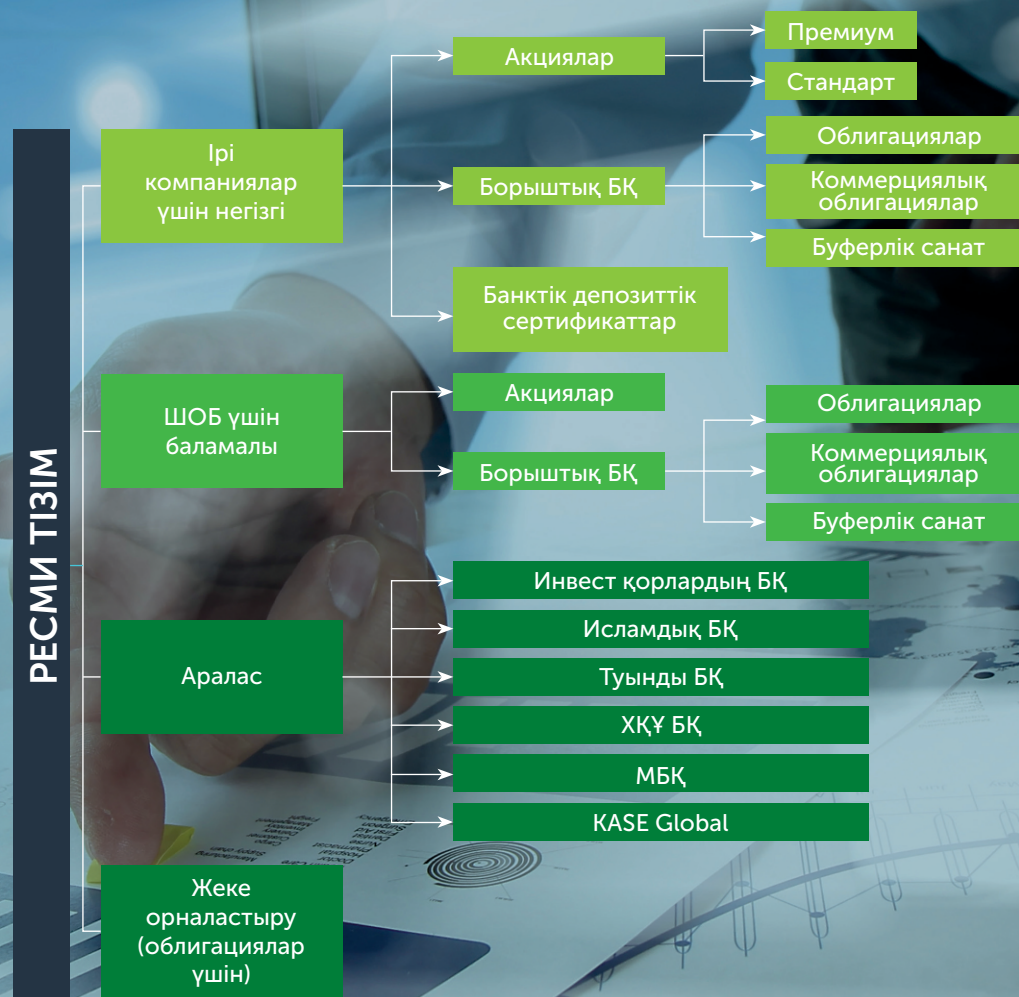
РЕСМИ ТІЗІМ

Ірі компаниялар үшін негізгі

Акциялар

Премиум

Стандарт

Борыштық БҚ

Облигациялар

Коммерциялық облигациялар

Буферлік санат

Банктік депозиттік сертификаттар

ШОБ үшін баламалы

Акциялар

Борыштық БҚ

Облигациялар

Коммерциялық облигациялар

Буферлік санат

Аралас

Инвест қорлардың БҚ

Исламдық БҚ

Туынды БҚ

ХҚҰ БҚ

МБҚ

KASE Global

Жеке орналастыру (облигациялар үшін)